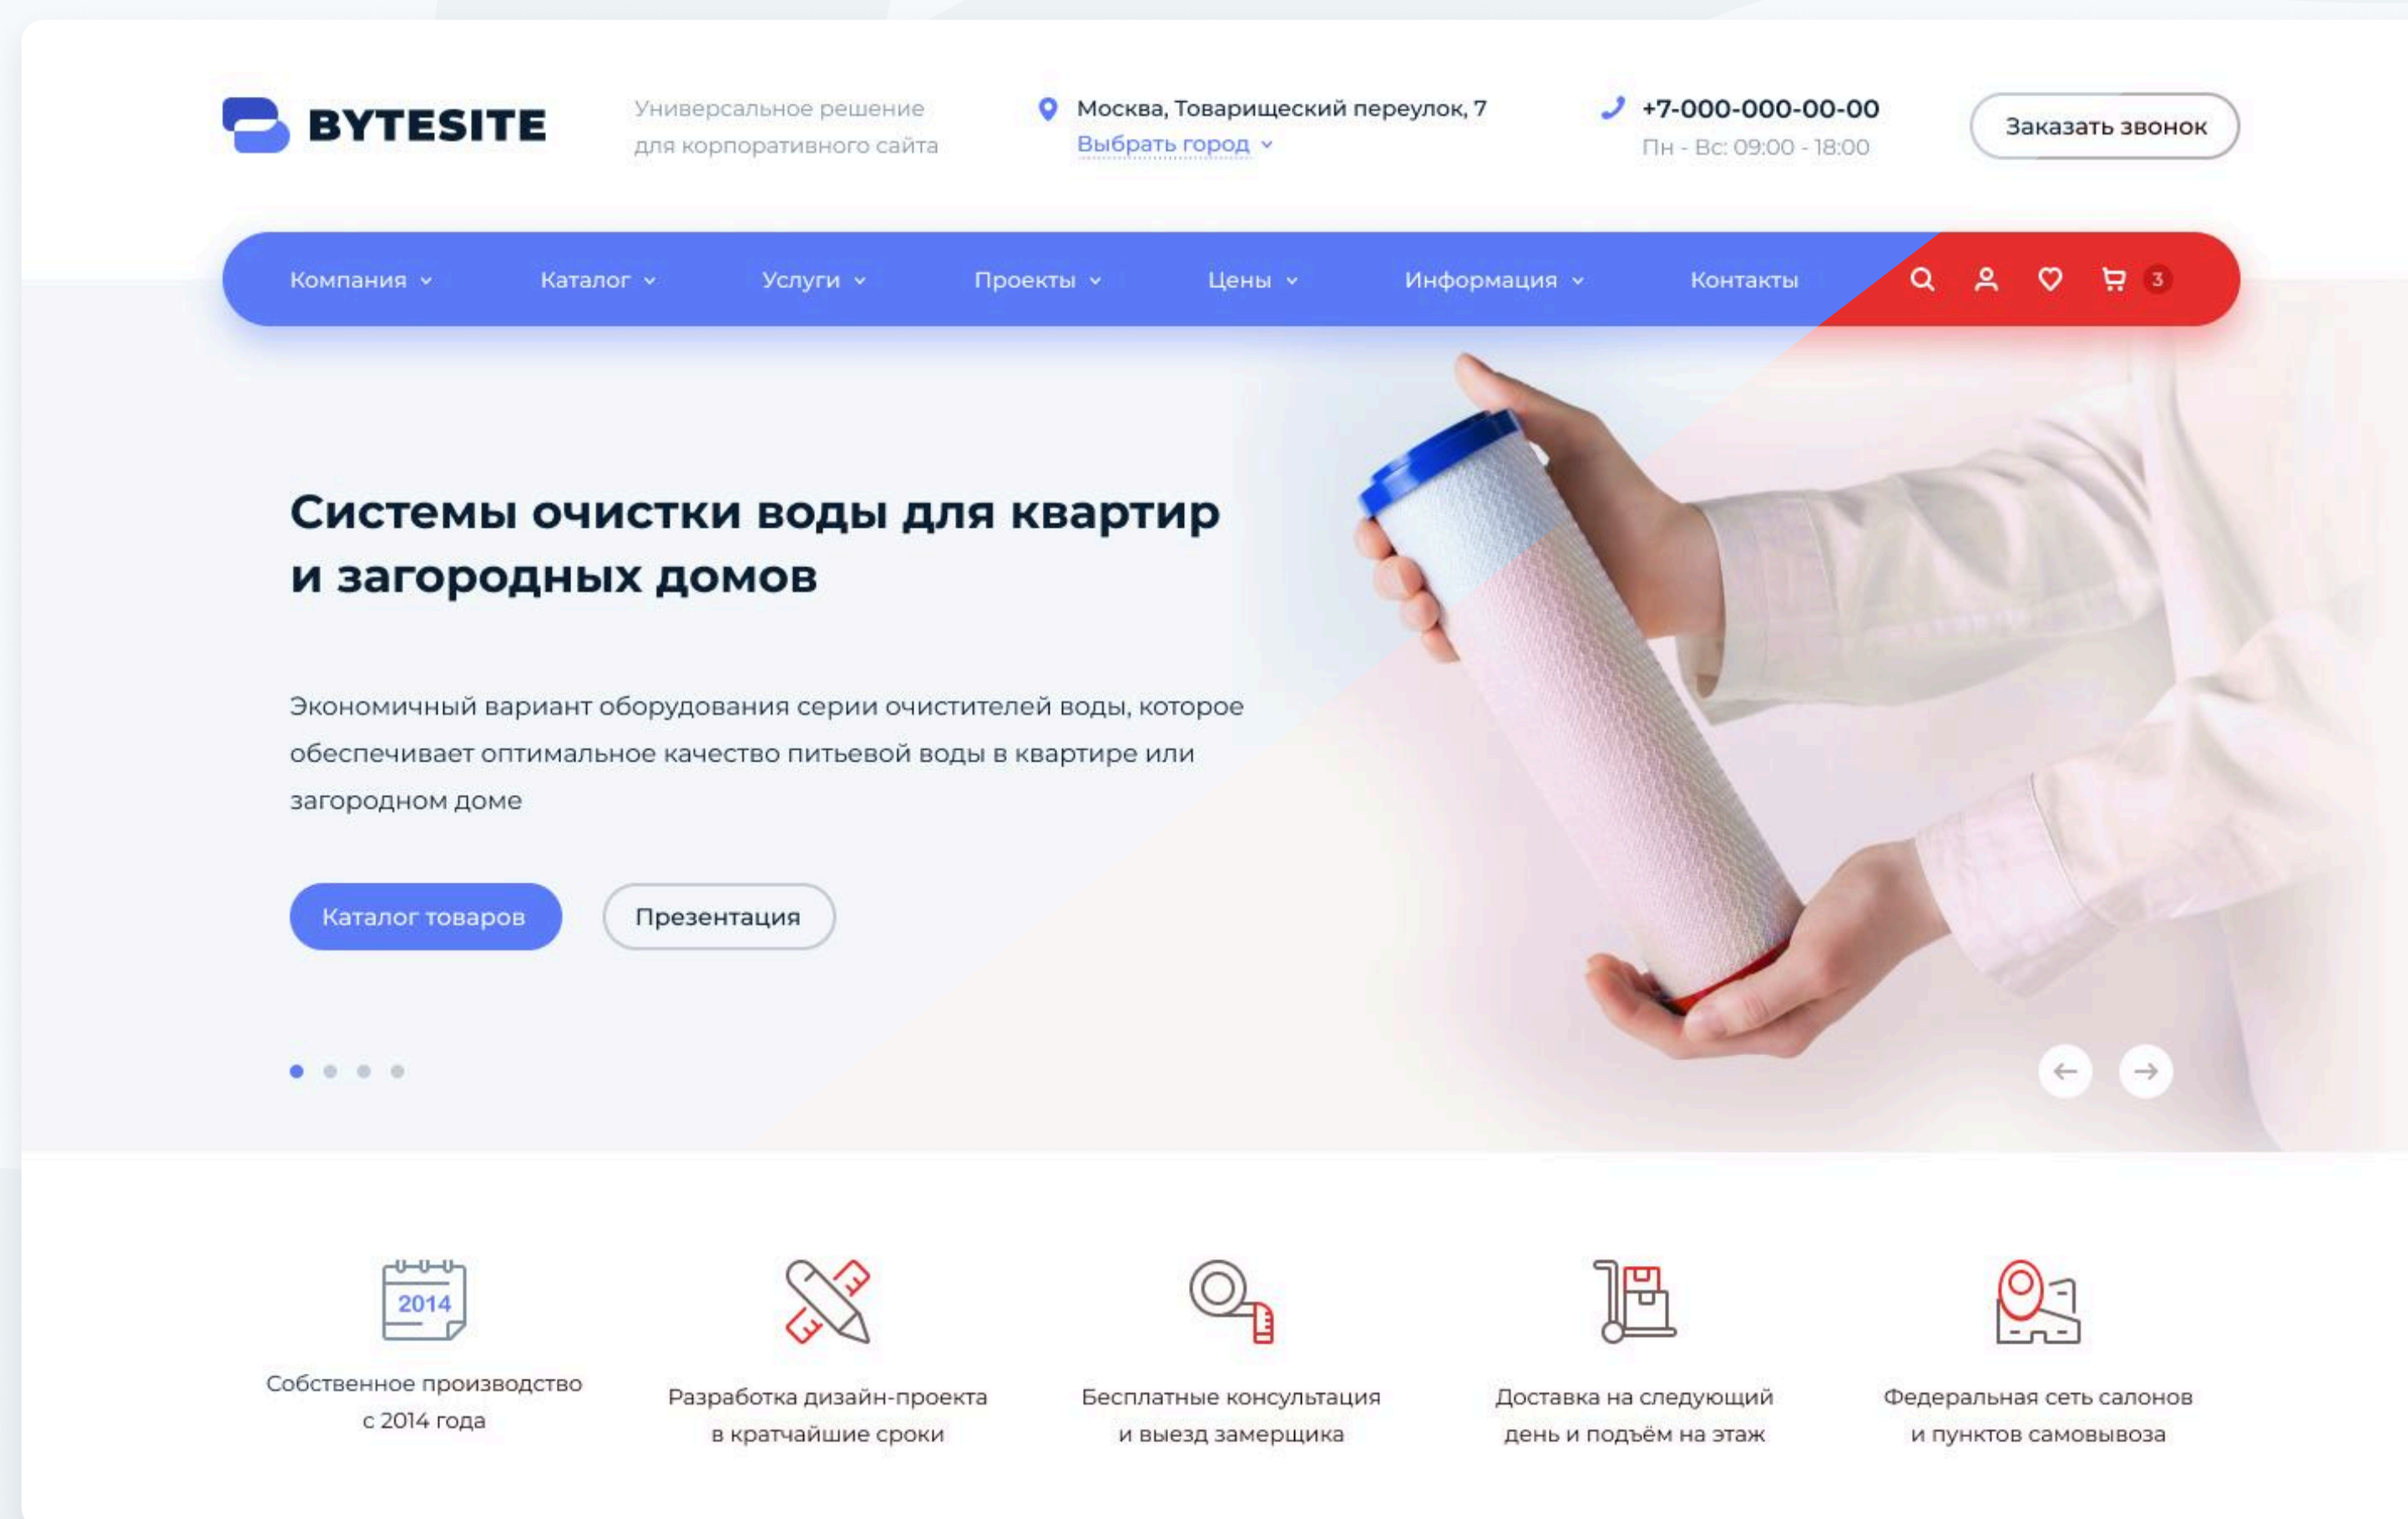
BYTESITE

Универсальное решение для корпоративного сайта

Москва, Товарищеский переулок, 7
Выбрать город

+7-000-000-00-00
Пн - Вс: 09:00 - 18:00

Заказать звонок

Компания Каталог Услуги Проекты Цены Информация Контакты

3

Системы очистки воды для квартир и загородных домов

Экономичный вариант оборудования серии очистителей воды, которое обеспечивает оптимальное качество питьевой воды в квартире или загородном доме

Каталог товаров

Презентация

2014

Собственное производство с 2014 года

Разработка дизайн-проекта в кратчайшие сроки

Бесплатные консультация и выезд замерщика

Доставка на следующий день и подъём на этаж

Федеральная сеть салонов и пунктов самовывоза